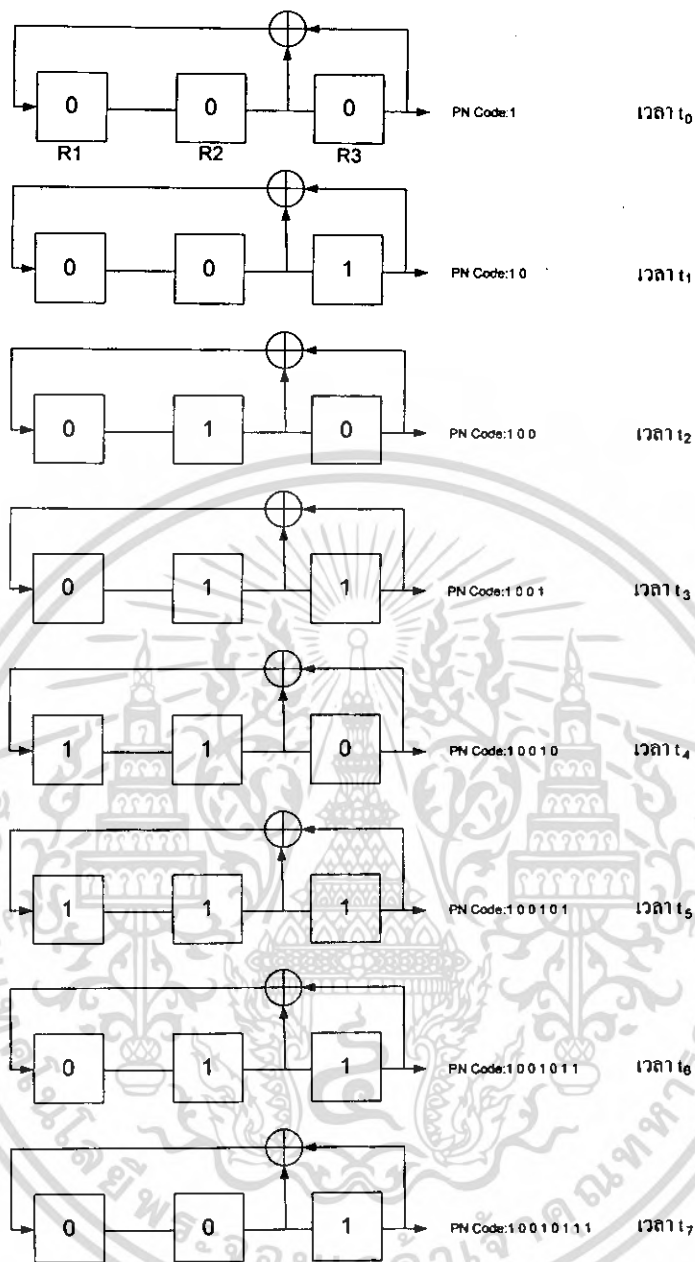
0 0 0
R1 R2 R3
PN Code:1
เวลา $t_0$

0 0 1
PN Code:1 0
เวลา $t_1$

0 1 0
PN Code:1 0 0
เวลา $t_2$

0 1 1
PN Code:1 0 0 1
เวลา $t_3$

1 1 0
PN Code:1 0 0 1 0
เวลา $t_4$

1 1 1
PN Code:1 0 0 1 0 1
เวลา $t_5$

0 1 1
PN Code:1 0 0 1 0 1 1
เวลา $t_6$

0 0 1
PN Code:1 0 0 1 0 1 1 1
เวลา $t_7$